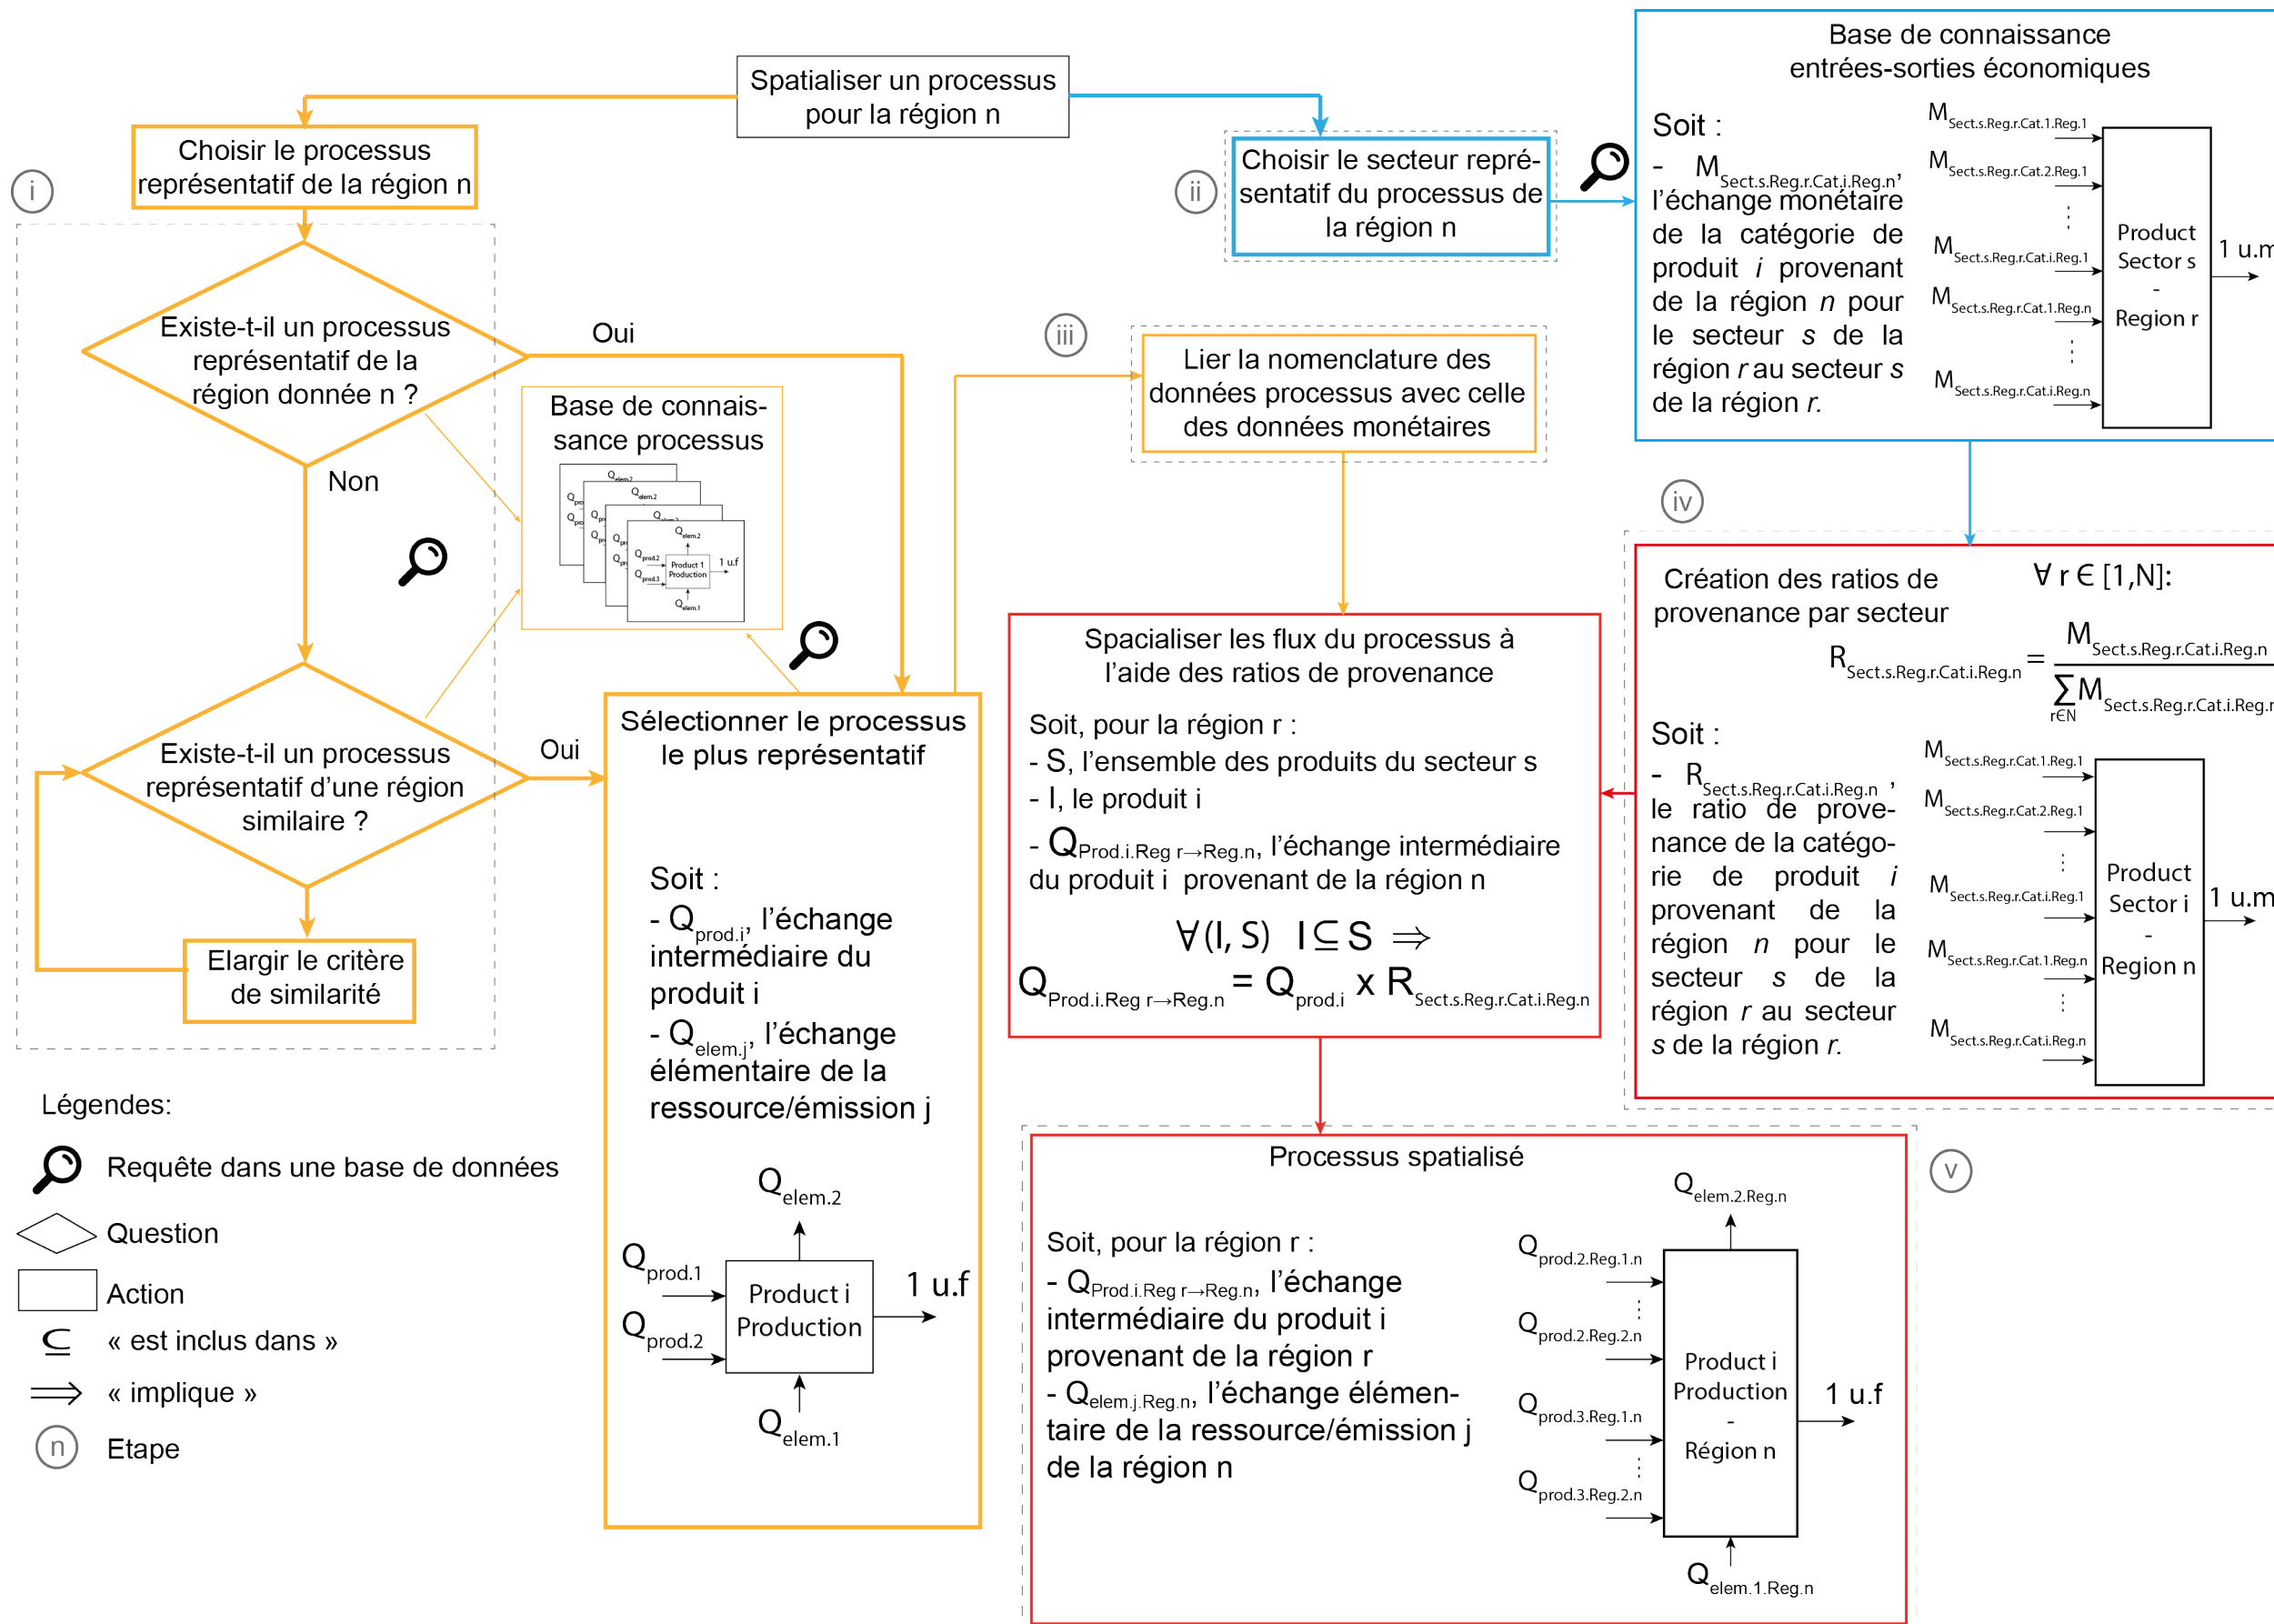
Spatialiser un processus pour la région n

Choisir le processus représentatif de la région n

i

Existe-t-il un processus représentatif de la région donnée n ?

Oui

Non

Base de connaissance processus

Existe-t-il un processus représentatif d'une région similaire ?

Oui

Elargir le critère de similarité

Sélectionner le processus le plus représentatif

Soit :
- $Q_{prod.i}$, l'échange intermédiaire du produit i
- $Q_{elem.j}$, l'échange élémentaire de la ressource/émission j

$Q_{elem.2}$
$Q_{prod.1}$
$Q_{prod.2}$
Product i Production
1 u.f
$Q_{elem.1}$

ii

Choisir le secteur représentatif du processus de la région n

Base de connaissance entrées-sorties économiques

Soit :
- $M_{Sect.s.Reg.r.Cat.i.Reg.n}$, l'échange monétaire de la catégorie de produit $i$ provenant de la région $n$ pour le secteur $s$ de la région $r$ au secteur $s$ de la région $r$.

$M_{Sect.s.Reg.r.Cat.1.Reg.1}$
$M_{Sect.s.Reg.r.Cat.2.Reg.1}$
$M_{Sect.s.Reg.r.Cat.i.Reg.1}$
$M_{Sect.s.Reg.r.Cat.1.Reg.n}$
$M_{Sect.s.Reg.r.Cat.i.Reg.n}$
Product Sector s - Region r
1 u.m

iii

Lier la nomenclature des données processus avec celle des données monétaires

iv

Création des ratios de provenance par secteur

$\forall r \in [1,N]$:

$R_{Sect.s.Reg.r.Cat.i.Reg.n} = \frac{M_{Sect.s.Reg.r.Cat.i.Reg.n}}{\sum_{r\in N} M_{Sect.s.Reg.r.Cat.i.Reg.r}}$

Soit :
- $R_{Sect.s.Reg.r.Cat.i.Reg.n}$, le ratio de provenance de la catégorie de produit $i$ provenant de la région $n$ pour le secteur $s$ de la région $r$ au secteur $s$ de la région $r$.

$M_{Sect.s.Reg.r.Cat.1.Reg.1}$
$M_{Sect.s.Reg.r.Cat.2.Reg.1}$
$M_{Sect.s.Reg.r.Cat.i.Reg.1}$
$M_{Sect.s.Reg.r.Cat.1.Reg.n}$
$M_{Sect.s.Reg.r.Cat.i.Reg.n}$
Product Sector i - Region n
1 u.m

Spacialiser les flux du processus à l'aide des ratios de provenance

Soit, pour la région r :
- S, l'ensemble des produits du secteur s
- I, le produit i
- $Q_{Prod.i.Reg\ r\rightarrow Reg.n}$, l'échange intermédiaire du produit i provenant de la région n

$\forall(I, S)\ \ I\subseteq S \Rightarrow$
$Q_{Prod.i.Reg\ r\rightarrow Reg.n} = Q_{prod.i} \times R_{Sect.s.Reg.r.Cat.i.Reg.n}$

Processus spatialisé

v

Soit, pour la région r :
- $Q_{Prod.i.Reg\ r\rightarrow Reg.n}$, l'échange intermédiaire du produit i provenant de la région r
- $Q_{elem.j.Reg.n}$, l'échange élémentaire de la ressource/émission j de la région n

$Q_{elem.2.Reg.n}$
$Q_{prod.2.Reg.1.n}$
$Q_{prod.2.Reg.2.n}$
$Q_{prod.3.Reg.1.n}$
$Q_{prod.3.Reg.2.n}$
Product i Production - Région n
1 u.f
$Q_{elem.1.Reg.n}$

Légendes:
Requête dans une base de données
Question
Action
$\subseteq$ « est inclus dans »
$\Rightarrow$ « implique »
n Etape